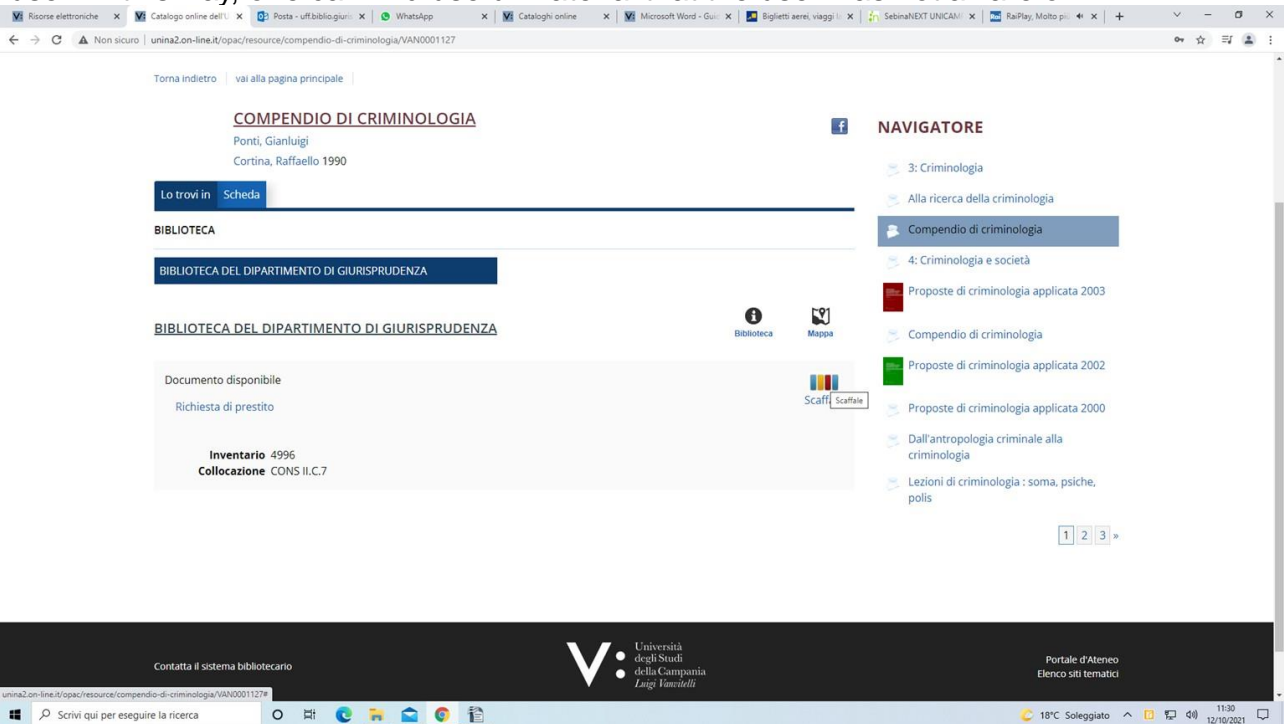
Risorse elettroniche | Catalogo online dell'U | Posta - uff.biblio.giuri | WhatsApp | Cataloghi online | Microsoft Word - Guid | Biglietti aerei, viaggi | SebinaNEXT UNICAM | RaiPlay, Molto più

Non sicuro | unina2.on-line.it/opac/resource/compendio-di-criminologia/VAN0001127

Torna indietro | vai alla pagina principale

COMPENDIO DI CRIMINOLOGIA
Ponti, Gianluigi
Cortina, Raffaello 1990

Lo trovi in | Scheda

BIBLIOTECA

BIBLIOTECA DEL DIPARTIMENTO DI GIURISPRUDENZA

BIBLIOTECA DEL DIPARTIMENTO DI GIURISPRUDENZA

Biblioteca | Mappa

Documento disponibile
Richiesta di prestito

Scaff Scaffale

Inventario 4996
Collocazione CONS II.C.7

NAVIGATORE

3: Criminologia
Alla ricerca della criminologia
Compendio di criminologia
4: Criminologia e società
Proposte di criminologia applicata 2003
Compendio di criminologia
Proposte di criminologia applicata 2002
Proposte di criminologia applicata 2000
Dall'antropologia criminale alla criminologia
Lezioni di criminologia : soma, psiche, polis

1 2 3 »

Contatta il sistema bibliotecario

Università degli Studi della Campania Luigi Vanvitelli

Portale d'Ateneo
Elenco siti tematici

unina2.on-line.it/opac/resource/compendio-di-criminologia/VAN0001127#

Scrivi qui per eseguire la ricerca

18°C Soleggiato 11:30 12/10/2021